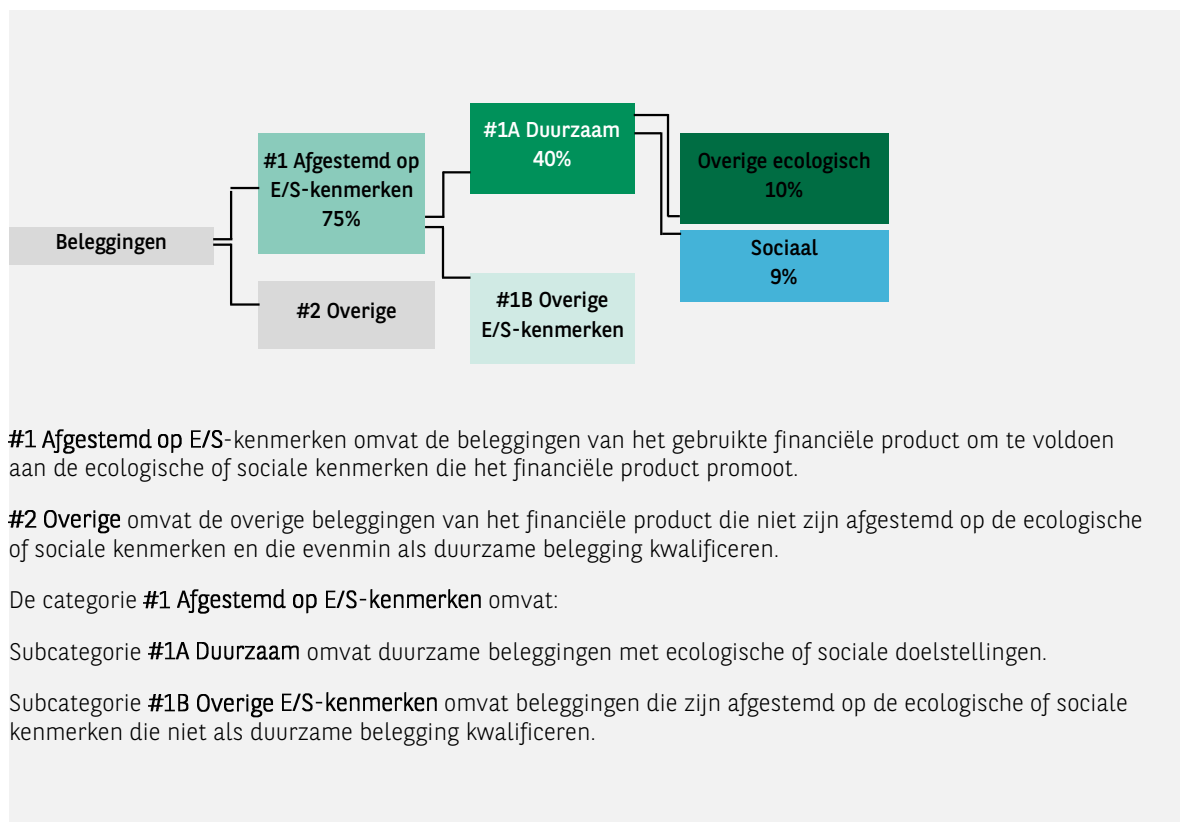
Beleggingen

#1 Afgestemd op E/S-kenmerken 75%

#2 Overige

#1A Duurzaam 40%

#1B Overige E/S-kenmerken

Overige ecologisch 10%

Sociaal 9%

#1 Afgestemd op E/S-kenmerken omvat de beleggingen van het gebruikte financiële product om te voldoen aan de ecologische of sociale kenmerken die het financiële product promoot.

#2 Overige omvat de overige beleggingen van het financiële product die niet zijn afgestemd op de ecologische of sociale kenmerken en die evenmin als duurzame belegging kwalificeren.

De categorie #1 Afgestemd op E/S-kenmerken omvat:

Subcategorie #1A Duurzaam omvat duurzame beleggingen met ecologische of sociale doelstellingen.

Subcategorie #1B Overige E/S-kenmerken omvat beleggingen die zijn afgestemd op de ecologische of sociale kenmerken die niet als duurzame belegging kwalificeren.